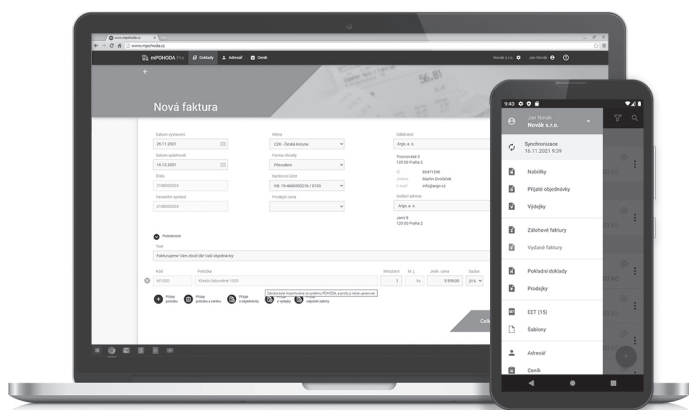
www.mpohoda.cz

mPOHODA Plus Doklady Adresář Ceník

Novák s.r.o. Jan Novák

Nová faktura

Datum vystavení
26.11.2021

Datum splatnosti
10.12.2021

Číslo
2100000004

Variabilní symbol
2100000004

Měna
CZK - Česká koruna

Forma úhrady
Převodem

Bankovní účet
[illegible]

Předkontace

Odběratel
Argo, a. s.

Thomayerová 8
120 00 Praha 2

IČ
DIČ
Jméno
E-mail

Dodací adresa
Argo, a. s.

Janků 8
120 00 Praha 2

Podrobnosti

Text
Fakturujeme Vám zboží dle Vaší objednávky

Kód
Položka
Množství
M.j.
Jedn. cena
Sazba

Přidat položku
Přidat položku z ceníku
Přidat z objednávky
Přidat z výdejky
Přidat odpočet zálohy

Celk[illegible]

9:43

Jan Novák
Novák s.r.o.

Synchronizace
16.11.2021 9:39

Nabídky
Přijaté objednávky
Výdejky
Zálohové faktury
Vydané faktury
Pokladní doklady
Prodejky
EET (15)
Šablony
Adresář
Ceník